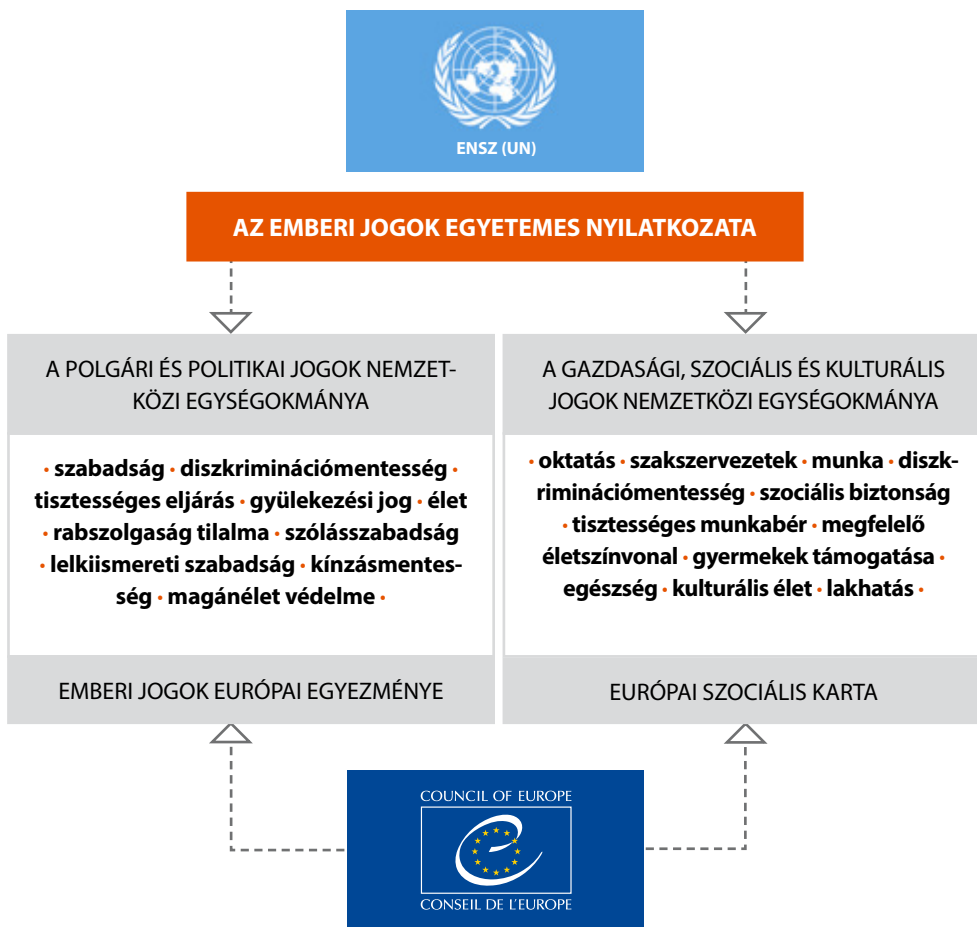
ENSZ (UN)

AZ EMBERI JOGOK EGYETEMES NYILATKOZATA

A POLGÁRI ÉS POLITIKAI JOGOK NEMZETKÖZI EGYSÉGOKMÁNYA

• szabadság • diszkriminációmentesség • tisztességes eljárás • gyülekezési jog • élet • rabszolgaság tilalma • szólásszabadság • lelkiismereti szabadság • kínzásmentesség • magánélet védelme •

EMBERI JOGOK EURÓPAI EGYEZMÉNYE

A GAZDASÁGI, SZOCIÁLIS ÉS KULTURÁLIS JOGOK NEMZETKÖZI EGYSÉGOKMÁNYA

• oktatás • szakszervezetek • munka • diszkriminációmentesség • szociális biztonság • tisztességes munkabér • megfelelő életszínvonal • gyermekek támogatása • egészség • kulturális élet • lakhatás •

EURÓPAI SZOCIÁLIS KARTA

COUNCIL OF EUROPE
CONSEIL DE L'EUROPE